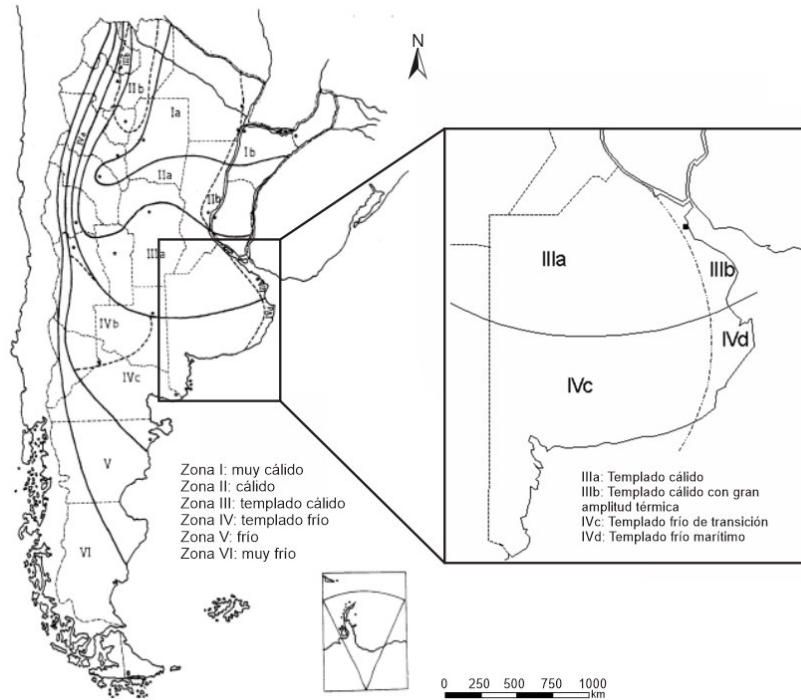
N

IIIa
IIb
Ia
Ib
IIa
IIb
IIIa
IIIb
IVb
IVd
IVc
V
VI

IIIa
IIIb
IVd
IVc

Zona I: muy cálido
Zona II: cálido
Zona III: templado cálido
Zona IV: templado frío
Zona V: frío
Zona VI: muy frío

IIIa: Templado cálido
IIIb: Templado cálido con gran amplitud térmica
IVc: Templado frío de transición
IVd: Templado frío marítimo

0 250 500 750 1000
km